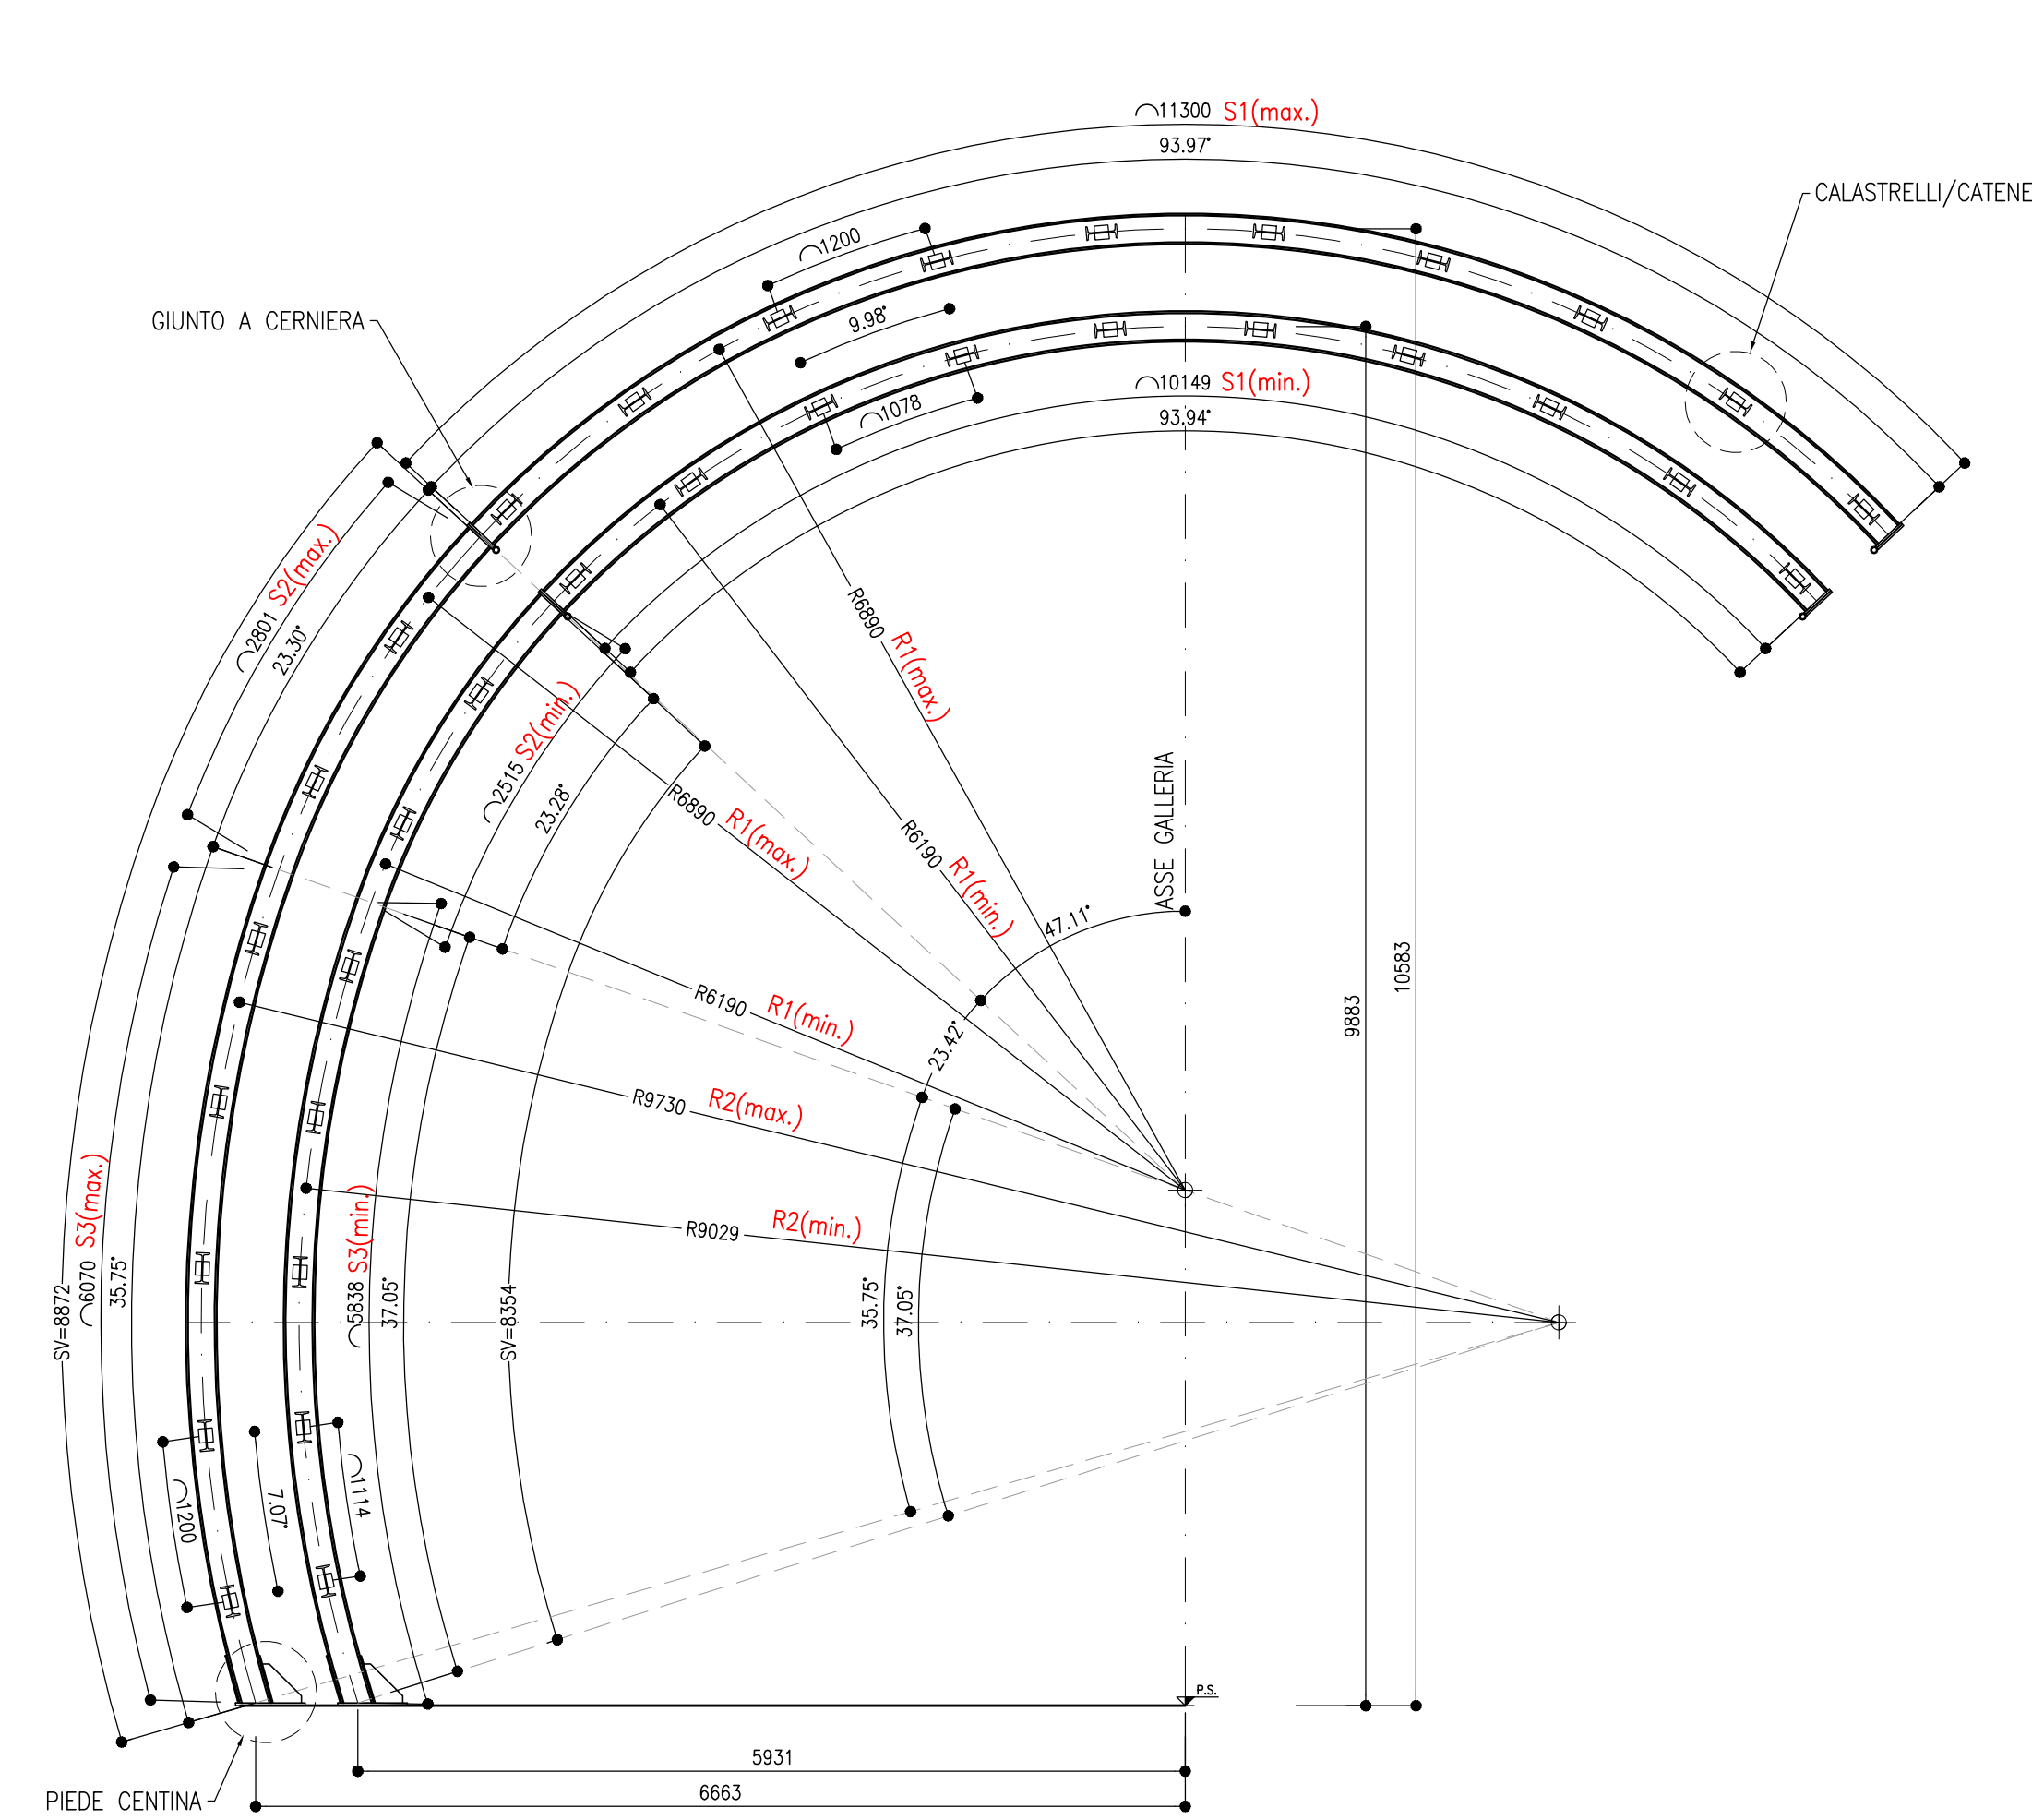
⌒11300 S1(max.)
93.97°
CALASTRELLI/CATENE
⌒1200
GIUNTO A CERNIERA
9.98°
⌒10149 S1(min.)
⌒1078
93.94°
⌒2801 S2(max.)
23.30°
R6890 R1(max.)
⌒2515 S2(min.)
23.28°
R6890 R1(max.)
R6190 R1(min.)
ASSE GALLERIA
47.11°
R6190 R1(min.)
23.42°
9883
10583
R9730 R2(max.)
R9029 R2(min.)
SV=8872
⌒6070 S3(max.)
35.75°
⌒5838 S3(min.)
37.05°
SV=8354
35.75°
37.05°
⌒1200
7.07°
⌒1114
P.S.
5931
6663
PIEDE CENTINA